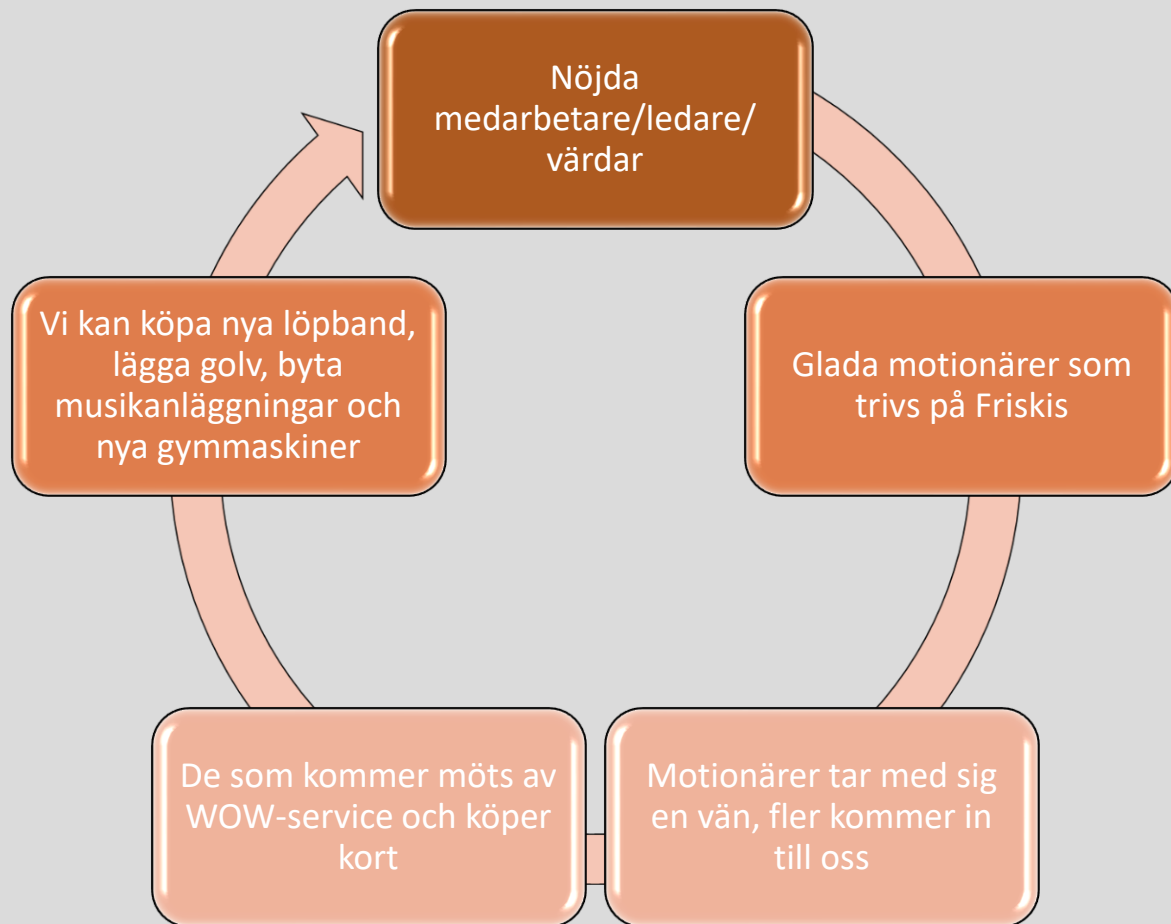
Nöjda medarbetare/ledare/ värdar

Glada motionärer som trivs på Friskis

Motionärer tar med sig en vän, fler kommer in till oss

De som kommer möts av WOW-service och köper kort

Vi kan köpa nya löpband, lägga golv, byta musikanläggningar och nya gymmaskiner